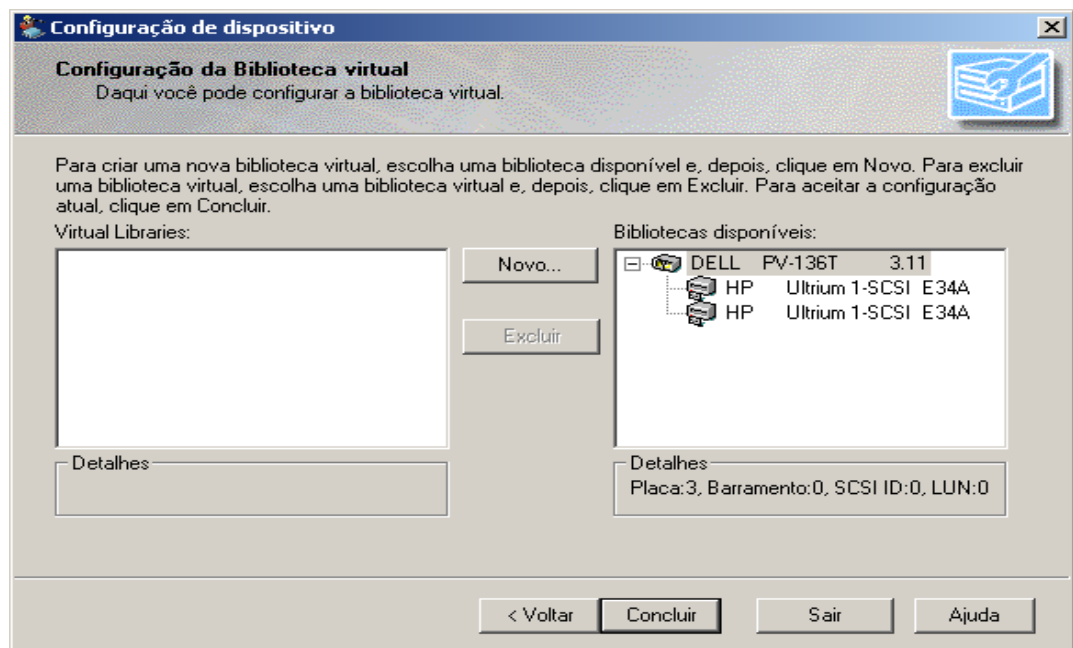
Configuração de dispositivo

Configuração da Biblioteca virtual
Daqui você pode configurar a biblioteca virtual.

Para criar uma nova biblioteca virtual, escolha uma biblioteca disponível e, depois, clique em Novo. Para excluir uma biblioteca virtual, escolha uma biblioteca virtual e, depois, clique em Excluir. Para aceitar a configuração atual, clique em Concluir.

Virtual Libraries:

Novo...

Excluir

Bibliotecas disponíveis:

DELL PV-136T 3.11
HP Ultrium 1-SCSI E34A
HP Ultrium 1-SCSI E34A

Detalhes

Detalhes
Placa:3, Barramento:0, SCSI ID:0, LUN:0

< Voltar | Concluir | Sair | Ajuda